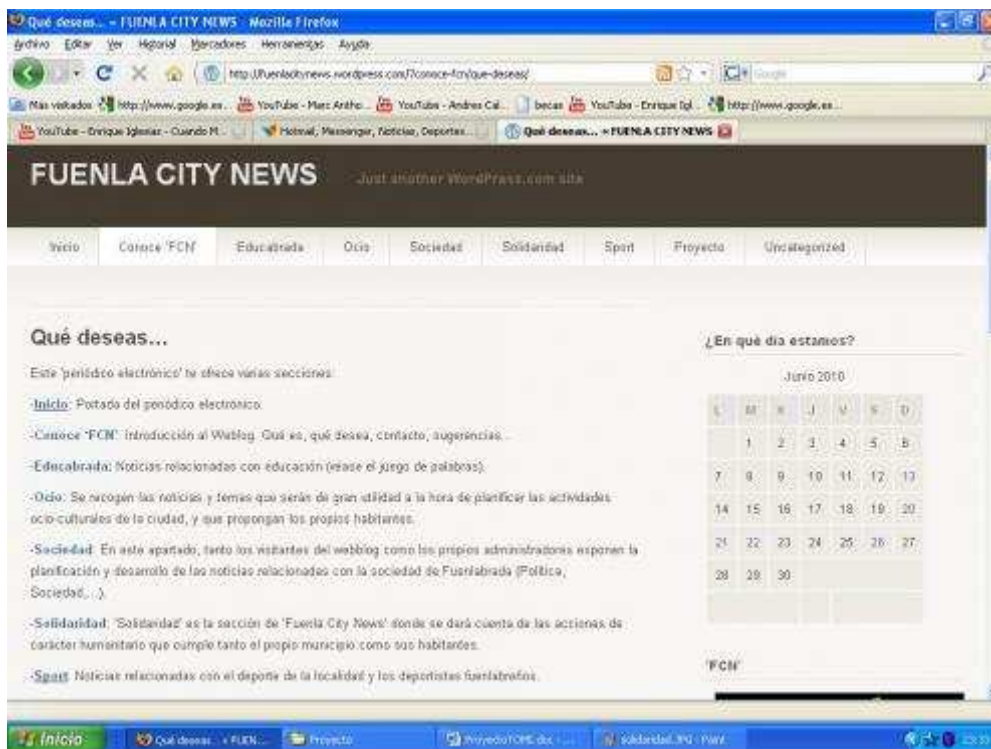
Qué deseas... « FUENLA CITY NEWS - Mozilla Firefox

Archivo Editar Ver Historial Marcadores Herramientas Ayuda

http://fuenlacitynews.wordpress.com/?conoce-fcn/que-deseas/

Google

Más visitados http://www.google.es... YouTube - Marc Antho... YouTube - Andres Cal... becas YouTube - Enrique Igl... http://www.google.es...

YouTube - Enrique Iglesias - Cuando M... Hotmail, Messenger, Noticias, Deportes... Qué deseas... « FUENLA CITY NEWS

FUENLA CITY NEWS Just another WordPress.com site

Inicio Conoce 'FCN' Educabrada Ocio Sociedad Solidaridad Sport Proyecto Uncategorized

Qué deseas...

Este 'periódico electrónico' te ofrece varias secciones:

-Inicio: Portada del periódico electrónico.

-Conoce 'FCN': Introducción al Weblog. Qué es, qué desea, contacto, sugerencias...

-Educabrada: Noticias relacionadas con educación (véase el juego de palabras).

-Ocio: Se recogen las noticias y temas que serán de gran utilidad a la hora de planificar las actividades ocio-culturales de la ciudad, y que propongan los propios habitantes.

-Sociedad: En este apartado, tanto los visitantes del webblog como los propios administradores exponen la planificación y desarrollo de las noticias relacionadas con la sociedad de Fuenlabrada (Política, Sociedad,...).

-Solidaridad: 'Solidaridad' es la sección de 'Fuenla City News' donde se dará cuenta de las acciones de carácter humanitario que cumple tanto el propio municipio como sus habitantes.

-Sport: Noticias relacionadas con el deporte de la localidad y los deportistas fuenlabreños.

¿En qué día estamos?

Junio 2010

| L | M | X | J | V | S | D |
|---|---|---|---|---|---|---|
| | 1 | 2 | 3 | 4 | 5 | 6 |
| 7 | 8 | 9 | 10 | 11 | 12 | 13 |
| 14 | 15 | 16 | 17 | 18 | 19 | 20 |
| 21 | 22 | 23 | 24 | 25 | 26 | 27 |
| 28 | 29 | 30 | | | | |

'FCN'

Inicio Qué deseas... « FUEN... Proyecto ProyectoTOMI.doc -... solidaridad.JPG - Paint